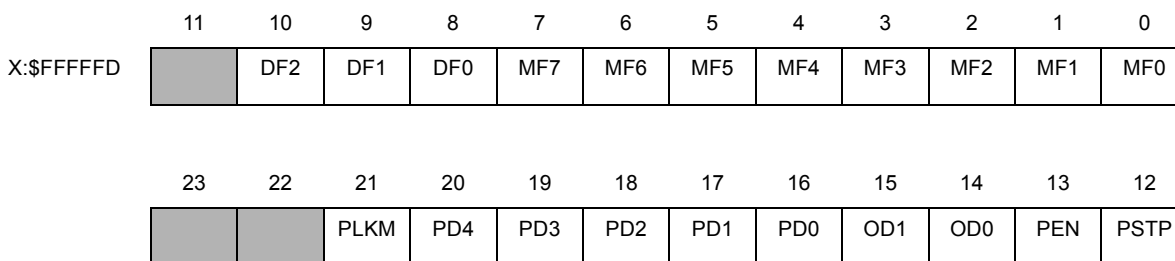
| | 11 | 10 | 9 | 8 | 7 | 6 | 5 | 4 | 3 | 2 | 1 | 0 |
|---|---|---|---|---|---|---|---|---|---|---|---|---|
| X:$FFFFFD | | DF2 | DF1 | DF0 | MF7 | MF6 | MF5 | MF4 | MF3 | MF2 | MF1 | MF0 |

| 23 | 22 | 21 | 20 | 19 | 18 | 17 | 16 | 15 | 14 | 13 | 12 |
|---|---|---|---|---|---|---|---|---|---|---|---|
| | | PLKM | PD4 | PD3 | PD2 | PD1 | PD0 | OD1 | OD0 | PEN | PSTP |